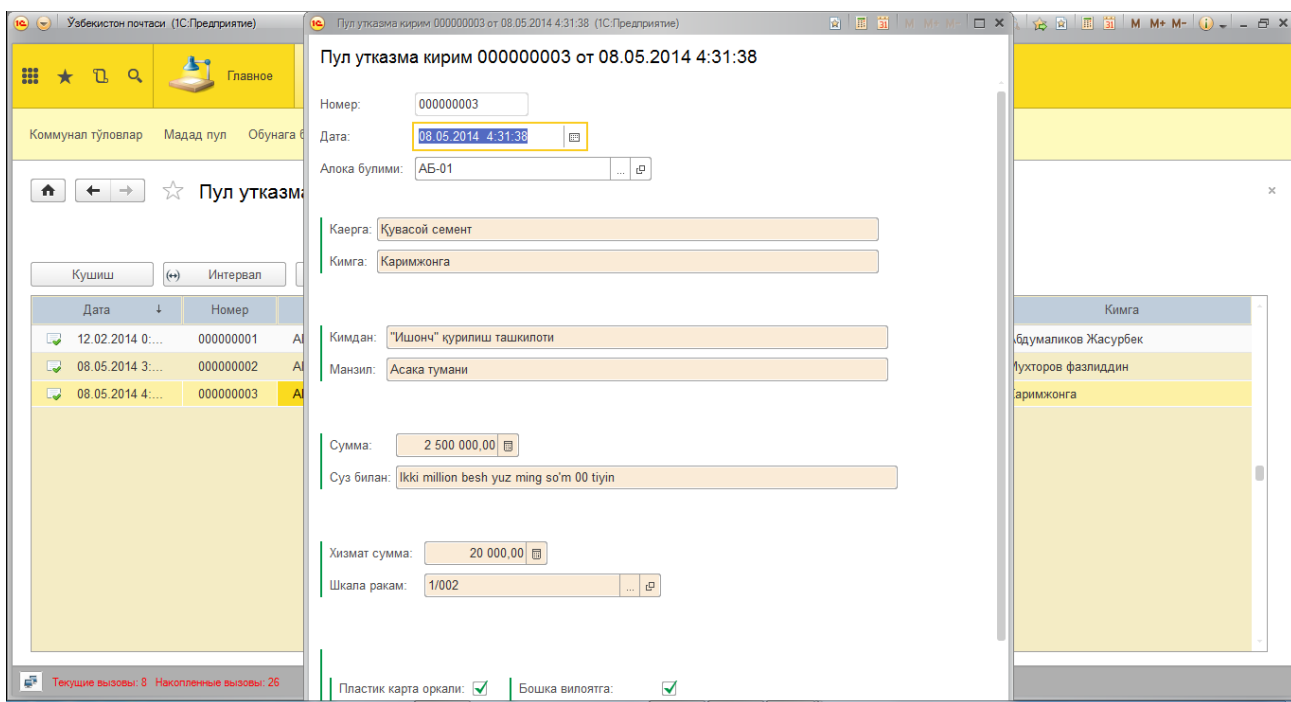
Ўзбекистон почтаси (1С:Предприятие)

Главное

Коммунал тўловлар Мадад пул Обунага б

Пул утказма

Кушиш Интервал

| Дата | Номер | |
|---|---|---|
| 12.02.2014 0:... | 000000001 | А |
| 08.05.2014 3:... | 000000002 | А |
| 08.05.2014 4:... | 000000003 | А |

| Кимга |
|---|
| Абдумаликов Жасурбек |
| Мухторов фазлиддин |
| Каримжонга |

Текущие вызовы: 8 Накопленные вызовы: 26

Пул утказма кирим 000000003 от 08.05.2014 4:31:38 (1С:Предприятие)

M M+ M-

Пул утказма кирим 000000003 от 08.05.2014 4:31:38

Номер: 000000003

Дата: 08.05.2014 4:31:38

Алока булими: АБ-01

Каерга: Қувасой семент

Кимга: Каримжонга

Кимдан: "Ишонч" қурилиш ташкилоти

Манзил: Асака тумани

Сумма: 2 500 000,00

Суз билан: Ikki million besh yuz ming so'm 00 tiyin

Хизмат сумма: 20 000,00

Шкала ракам: 1/002

Пластик карта оркали:

Бошка вилоятга: